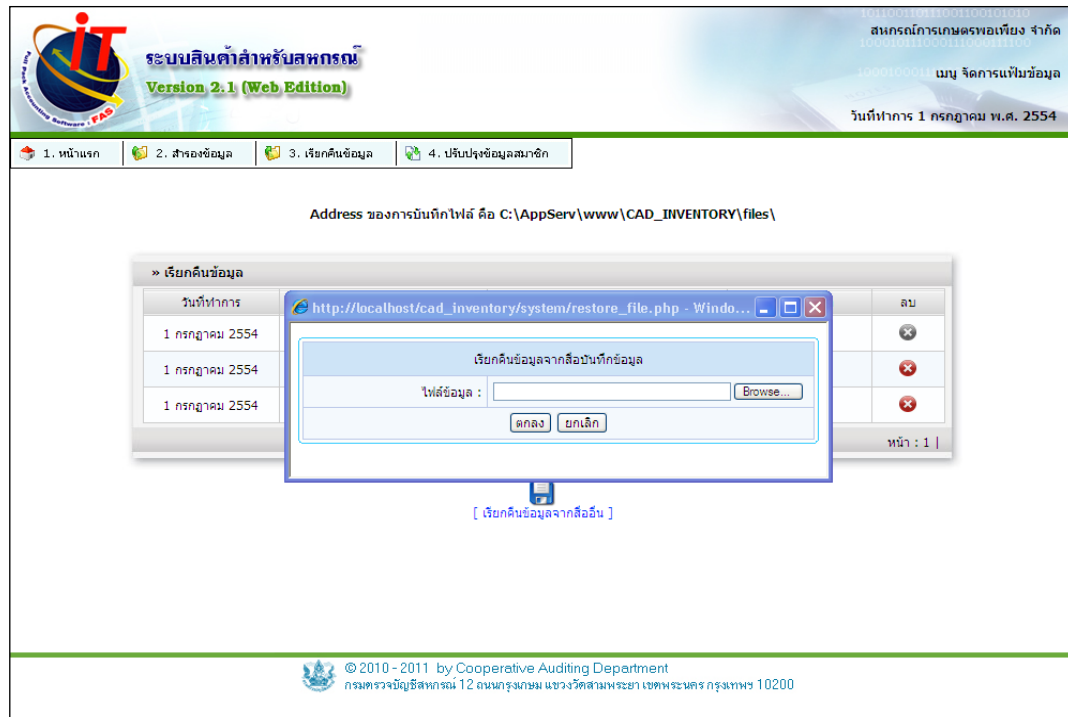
iT

Full Pack Accounting Software : FAS

ระบบสินค้าสำหรับสหกรณ์
Version 2.1 (Web Edition)

สหกรณ์การเกษตรพอเพียง จำกัด

เมนู จัดการแฟ้มข้อมูล

วันที่ทำการ 1 กรกฎาคม พ.ศ. 2554

1. หน้าแรก | 2. สำรองข้อมูล | 3. เรียกคืนข้อมูล | 4. ปรับปรุงข้อมูลสมาชิก

Address ของการบันทึกไฟล์ คือ C:\AppServ\www\CAD_INVENTORY\files\

» เรียกคืนข้อมูล

| วันที่ทำการ | ลบ |
|---|---|
| 1 กรกฎาคม 2554 | |
| 1 กรกฎาคม 2554 | |
| 1 กรกฎาคม 2554 | |

หน้า : 1 |

http://localhost/cad_inventory/system/restore_file.php - Windo...

เรียกคืนข้อมูลจากสื่อบันทึกข้อมูล

ไฟล์ข้อมูล : Browse...

ตกลง ยกเลิก

[ เรียกคืนข้อมูลจากสื่ออื่น ]

© 2010 - 2011 by Cooperative Auditing Department
กรมตรวจบัญชีสหกรณ์ 12 ถนนกรุงเกษม แขวงวัดสามพระยา เขตพระนคร กรุงเทพฯ 10200